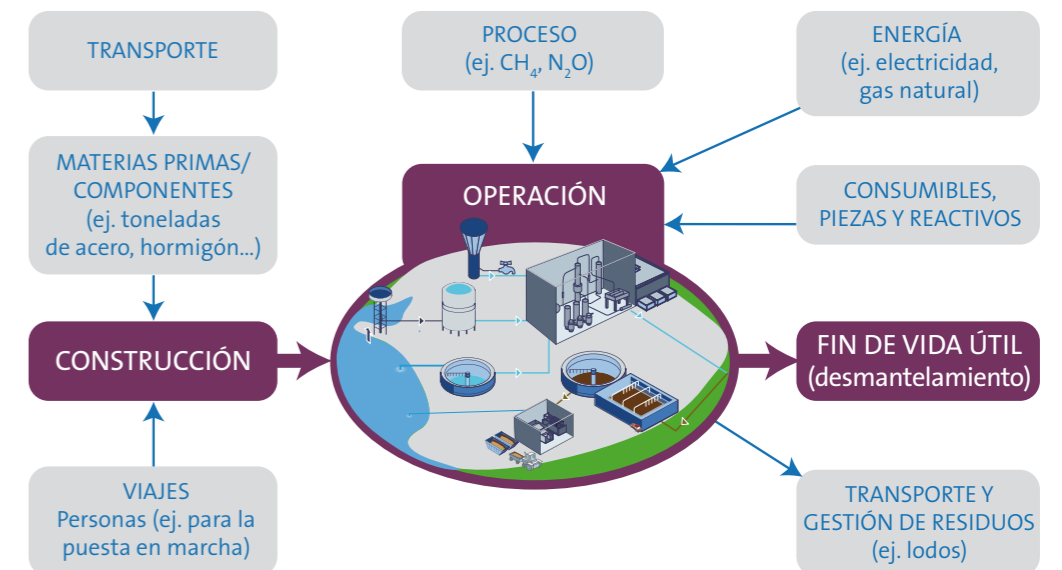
TRANSPORTE

MATERIAS PRIMAS/ COMPONENTES (ej. toneladas de acero, hormigón...)

CONSTRUCCIÓN

VIAJES Personas (ej. para la puesta en marcha)

PROCESO (ej. $CH_4$, $N_2O$)

OPERACIÓN

ENERGÍA (ej. electricidad, gas natural)

CONSUMIBLES, PIEZAS Y REACTIVOS

FIN DE VIDA ÚTIL (desmantelamiento)

TRANSPORTE Y GESTIÓN DE RESIDUOS (ej. lodos)